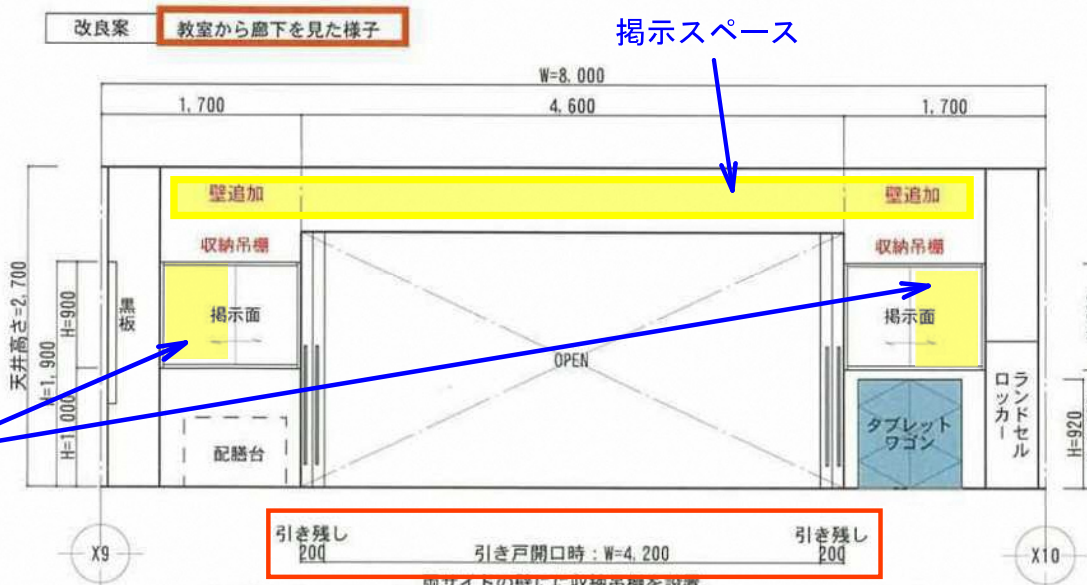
改良案　教室から廊下を見た様子

掲示スペース

W=8,000

1,700　4,600　1,700

壁追加　壁追加

収納吊棚　収納吊棚

天井高さ=2,700

H=900

W=1,900

H=1,000

黒板

掲示面

掲示面

OPEN

ランドセルロッカー

H=920

タブレットワゴン

配膳台

引き残し 200

引き戸開口時：W=4,200

引き残し 200

X9

X10

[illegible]